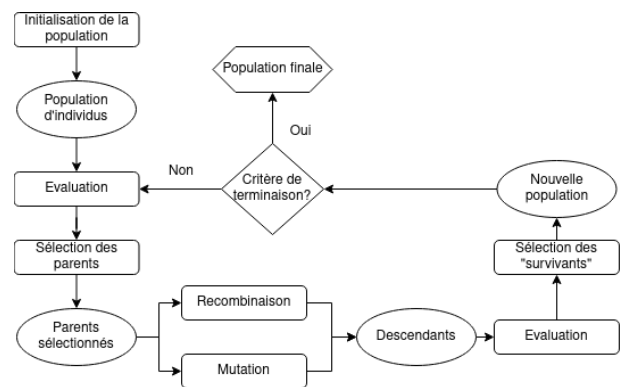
Initialisation de la population

Population d'individus

Evaluation

Sélection des parents

Parents sélectionnés

Recombinaison

Mutation

Descendants

Evaluation

Sélection des "survivants"

Nouvelle population

Critère de terminaison?

Non

Oui

Population finale